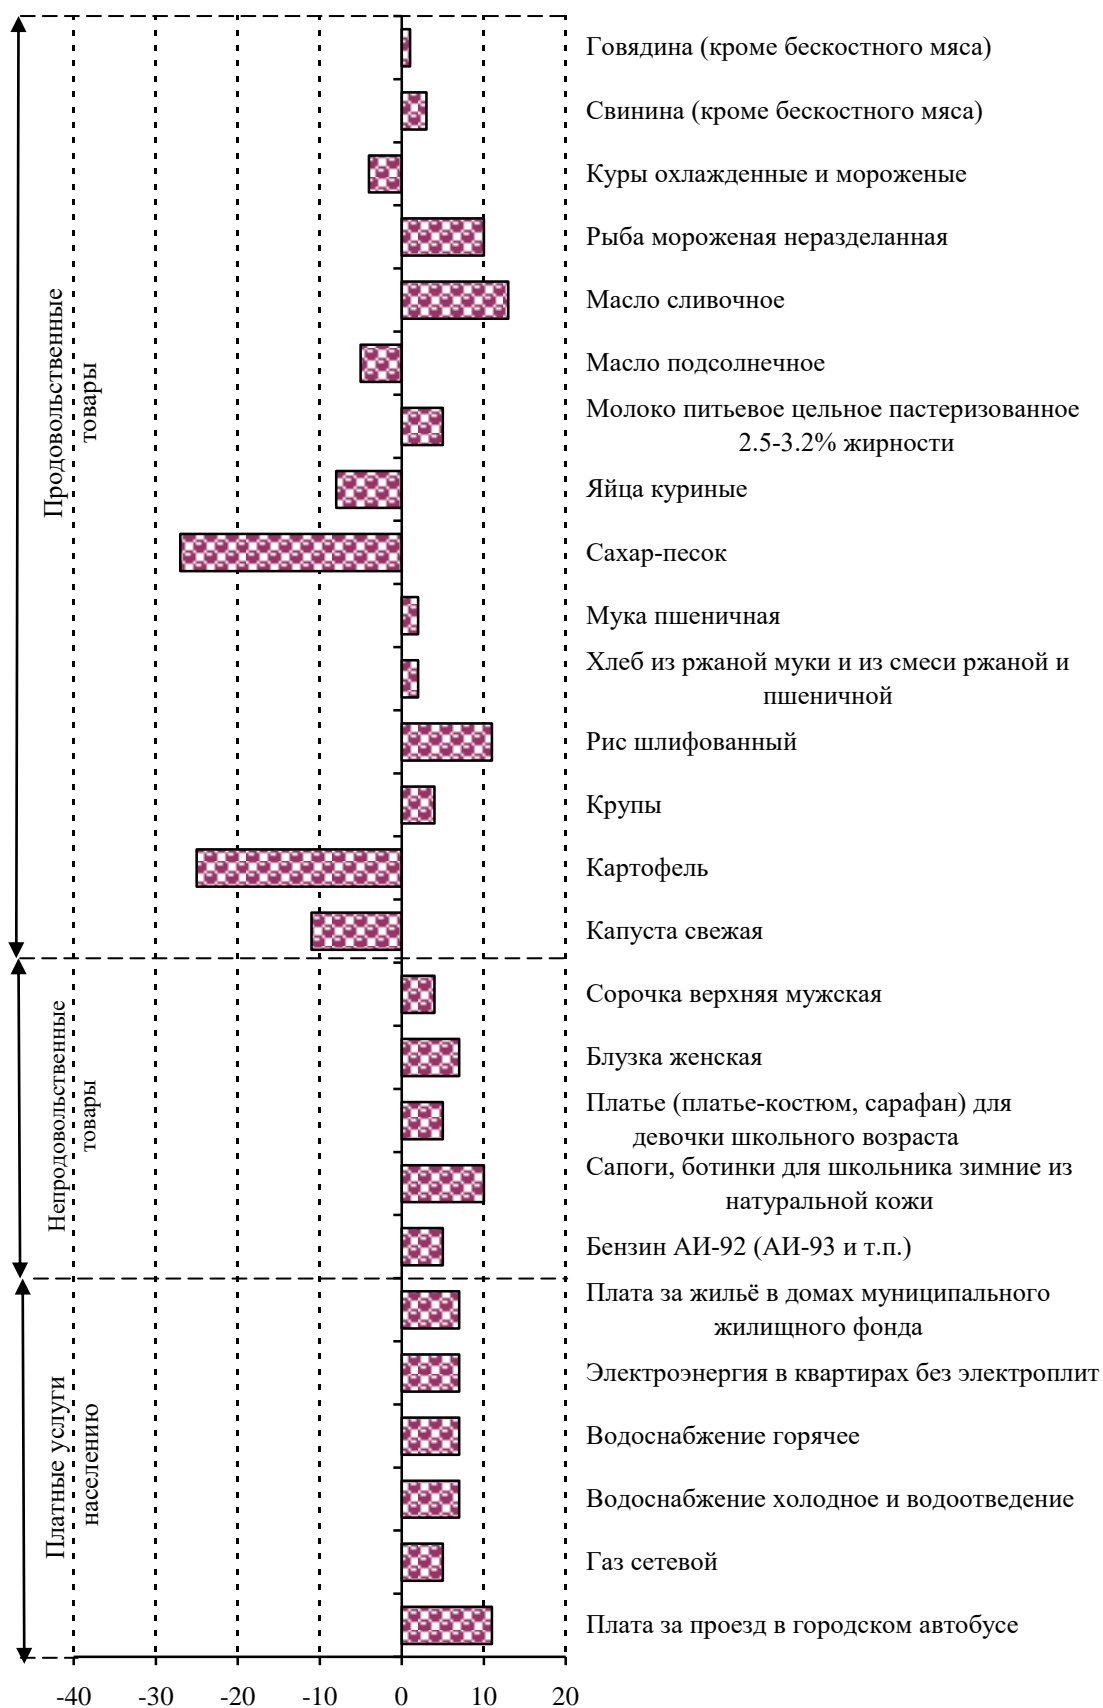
Продовольственные товары

Непродовольственные товары

Платные услуги населению

Говядина (кроме бескостного мяса)

Свинина (кроме бескостного мяса)

Куры охлажденные и мороженые

Рыба мороженая неразделанная

Масло сливочное

Масло подсолнечное

Молоко питьевое цельное пастеризованное 2.5-3.2% жирности

Яйца куриные

Сахар-песок

Мука пшеничная

Хлеб из ржаной муки и из смеси ржаной и пшеничной

Рис шлифованный

Крупы

Картофель

Капуста свежая

Сорочка верхняя мужская

Блузка женская

Платье (платье-костюм, сарафан) для девочки школьного возраста

Сапоги, ботинки для школьника зимние из натуральной кожи

Бензин АИ-92 (АИ-93 и т.п.)

Плата за жильё в домах муниципального жилищного фонда

Электроэнергия в квартирах без электроплит

Водоснабжение горячее

Водоснабжение холодное и водоотведение

Газ сетевой

Плата за проезд в городском автобусе

-40 -30 -20 -10 0 10 20